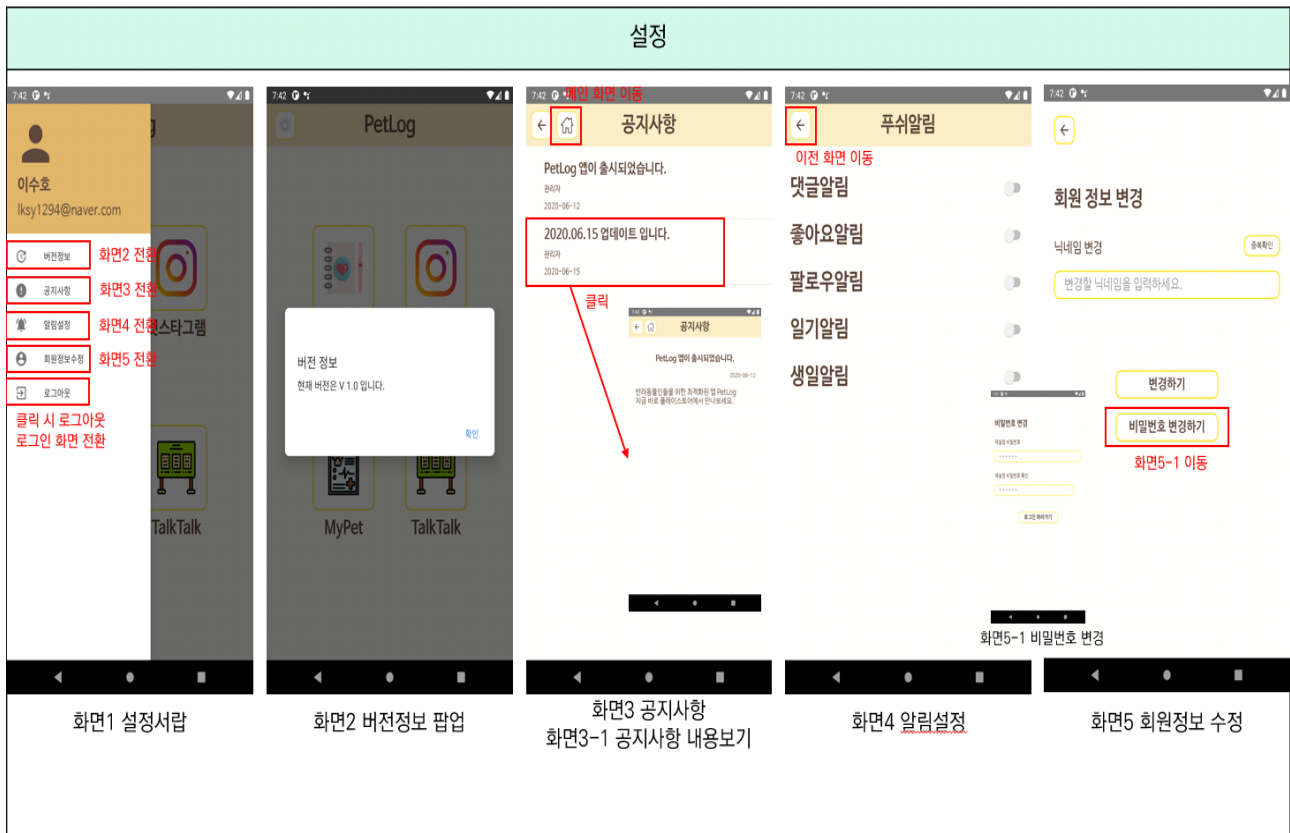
설정

7:42

이수호

lksy1294@naver.com

버전정보

화면2 전환

공지사항

화면3 전환

알림설정

화면4 전환

회원정보수정

화면5 전환

로그아웃

클릭 시 로그아웃
로그인 화면 전환

스타그램

TalkTalk

화면1 설정서랍

7:42

PetLog

버전 정보

현재 버전은 V 1.0 입니다.

확인

MyPet

TalkTalk

화면2 버전정보 팝업

7:42

메인 화면 이동

공지사항

PetLog 앱이 출시되었습니다.

관리자

2020-06-12

2020.06.15 업데이트 입니다.

관리자

2020-06-15

클릭

공지사항

PetLog 앱이 출시되었습니다.

2020-06-12

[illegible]

화면3 공지사항
화면3-1 공지사항 내용보기

7:42

푸쉬알림

이전 화면 이동

댓글알림

좋아요알림

팔로우알림

일기알림

생일알림

비밀번호 변경

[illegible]

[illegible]

화면5-1 비밀번호 변경

화면4 알림설정

7:42

회원 정보 변경

닉네임 변경

중복확인

변경할 닉네임을 입력하세요.

변경하기

비밀번호 변경하기

화면5-1 이동

화면5 회원정보 수정